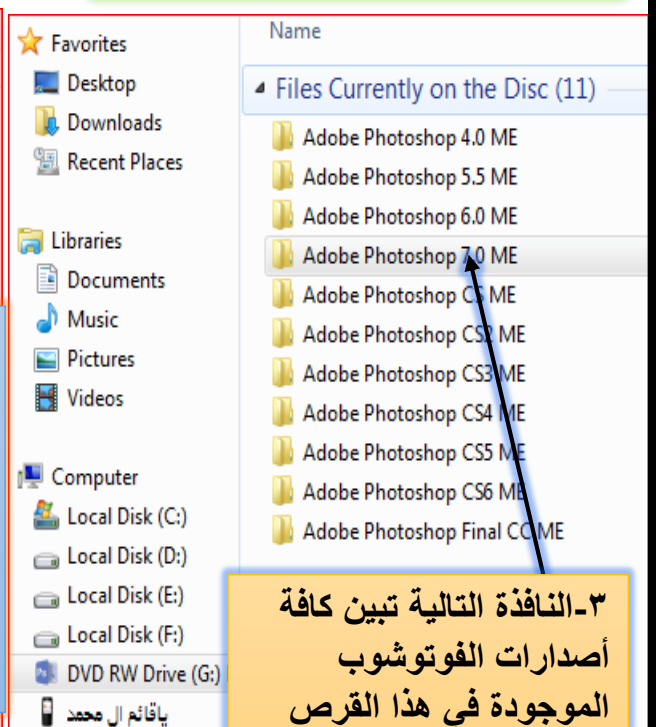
Favorites
Desktop
Downloads
Recent Places

Libraries
Documents
Music
Pictures
Videos

Computer
Local Disk (C:)
Local Disk (D:)
Local Disk (E:)
Local Disk (F:)
DVD RW Drive (G:)
ياقائم ال محمد

Name
Files Currently on the Disc (11)
Adobe Photoshop 4.0 ME
Adobe Photoshop 5.5 ME
Adobe Photoshop 6.0 ME
Adobe Photoshop 7.0 ME
Adobe Photoshop CS ME
Adobe Photoshop CS2 ME
Adobe Photoshop CS3 ME
Adobe Photoshop CS4 ME
Adobe Photoshop CS5 ME
Adobe Photoshop CS6 ME
Adobe Photoshop Final CC ME

٣-النافذة التالية تبين كافة أصدارات الفوتوشوب الموجودة فى هذا القرص